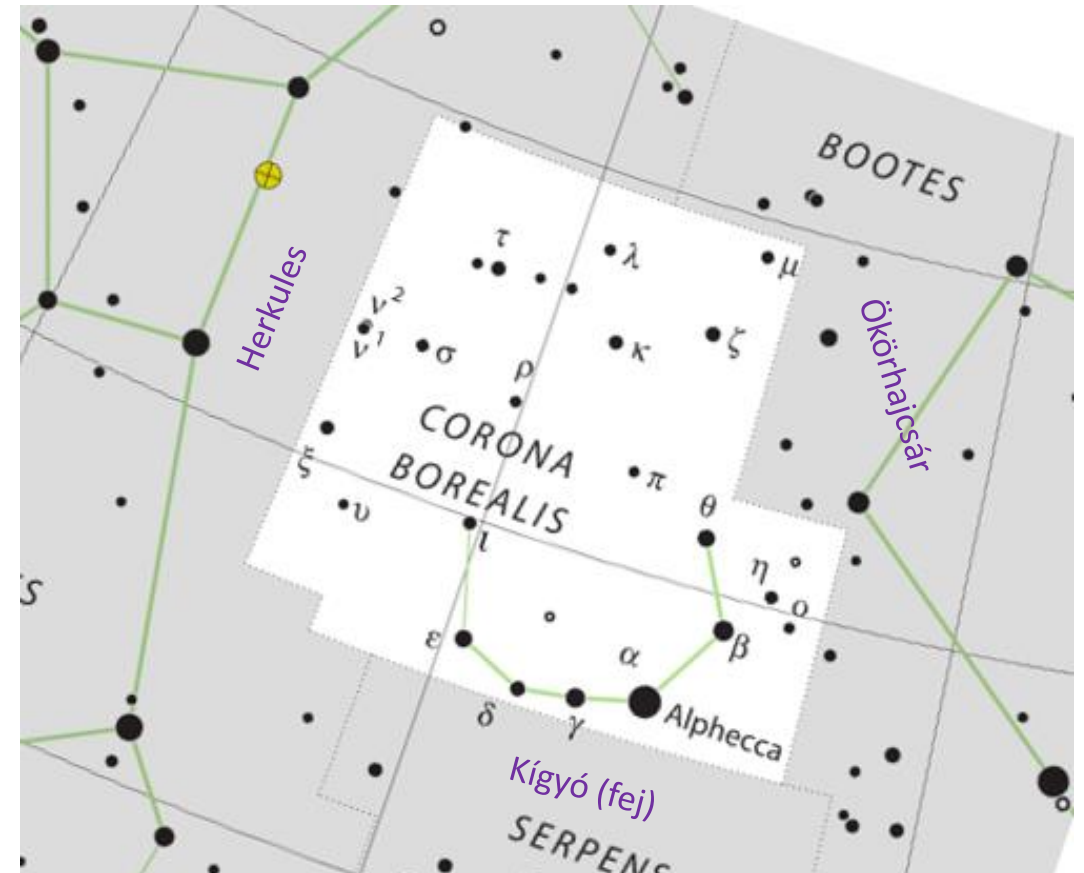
BOOTES

Herkules

$\tau$

$\lambda$

$\mu$

$\nu^2$

$\nu^1$

$\sigma$

$\kappa$

$\zeta$

Ökörhajcsár

$\rho$

CORONA BOREALIS

$\xi$

$\pi$

$\upsilon$

$\theta$

$\iota$

$\eta$

$o$

S

$\varepsilon$

$\beta$

$\alpha$

$\delta$

$\gamma$

Alphecca

Kígyó (fej)

SERPENS